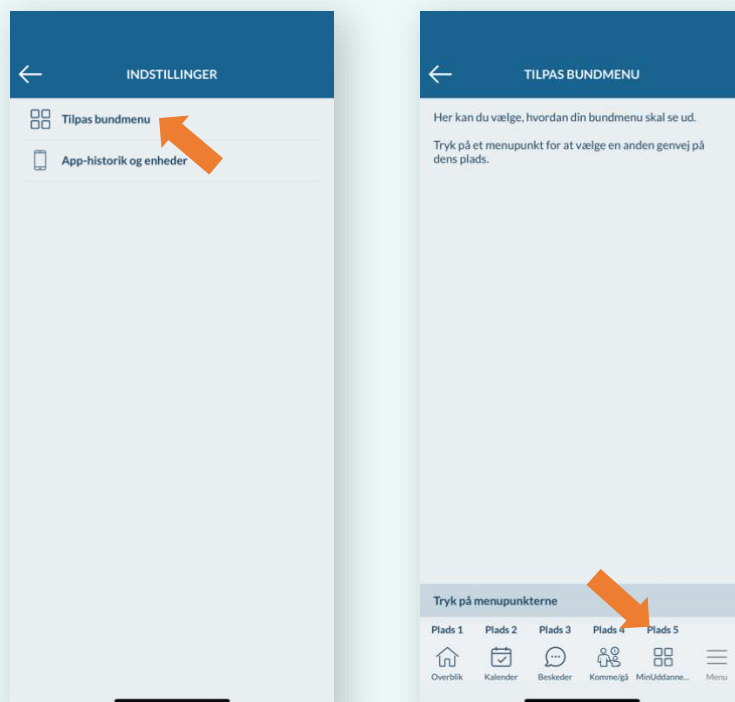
INDSTILLINGER

Tilpas bundmenu

App-historik og enheder

TILPAS BUNDMENU

Her kan du vælge, hvordan din bundmenu skal se ud.

Tryk på et menupunkt for at vælge en anden genvej på dens plads.

Tryk på menupunkterne

Plads 1 Plads 2 Plads 3 Plads 4 Plads 5

Overblik Kalender Beskeder Komme/gå MinUddanne... Menu